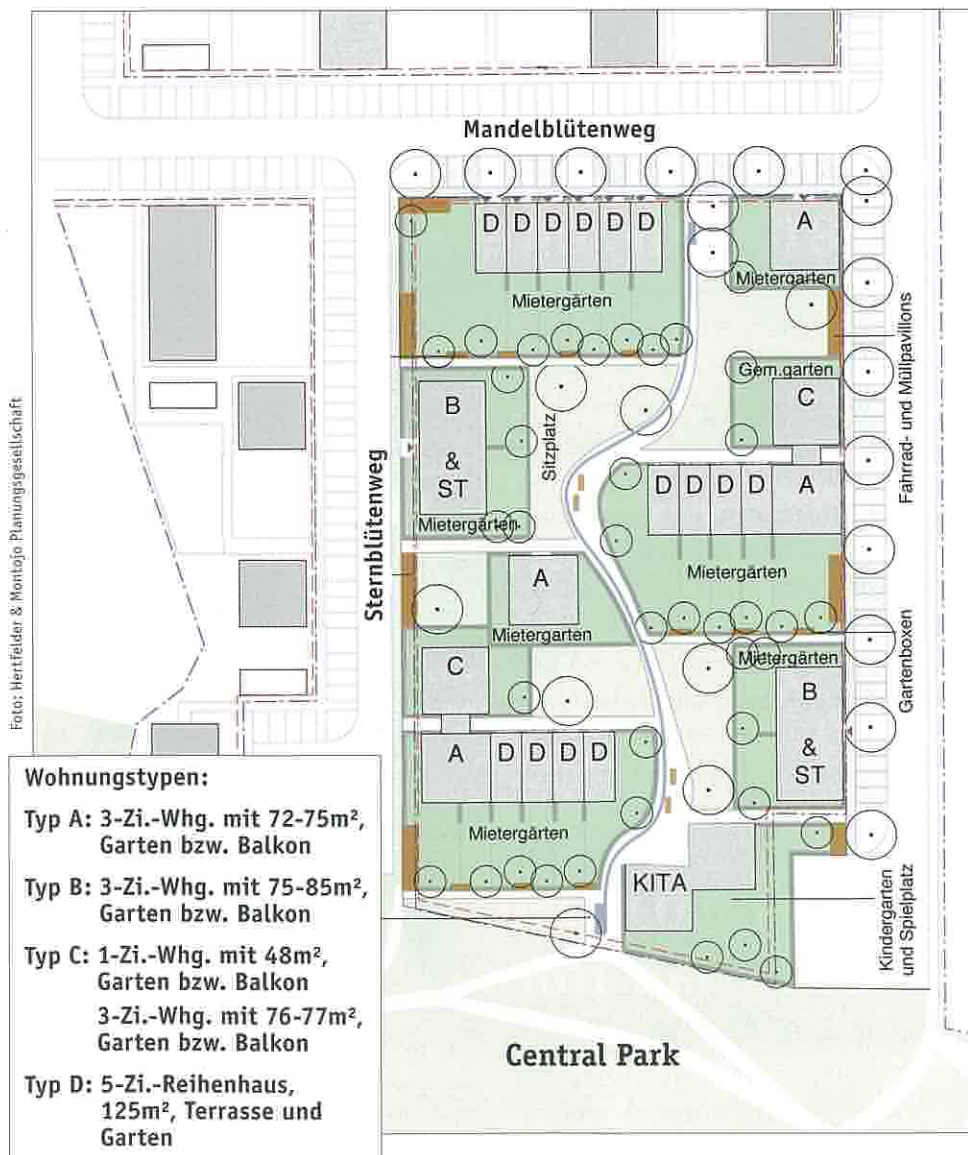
Mandelblütenweg

D D D D D D

A

Mietergarten

Mietergärten

Fahrrad- und Müllpavillons

Gem.garten

C

B & ST

Sitzplatz

Sternblütenweg

Mietergärten

D D D D A

Mietergärten

A

Mietergarten

Gartenboxen

C

Mietergärten

B & ST

A D D D D

Mietergärten

KITA

Kindergarten und Spielplatz

Central Park

Foto: Hertfelder & Montojo Planungsgesellschaft

Wohnungstypen:

Typ A: 3-Zi.-Whg. mit 72-75m², Garten bzw. Balkon

Typ B: 3-Zi.-Whg. mit 75-85m², Garten bzw. Balkon

Typ C: 1-Zi.-Whg. mit 48m², Garten bzw. Balkon
3-Zi.-Whg. mit 76-77m², Garten bzw. Balkon

Typ D: 5-Zi.-Reihenhaus, 125m², Terrasse und Garten